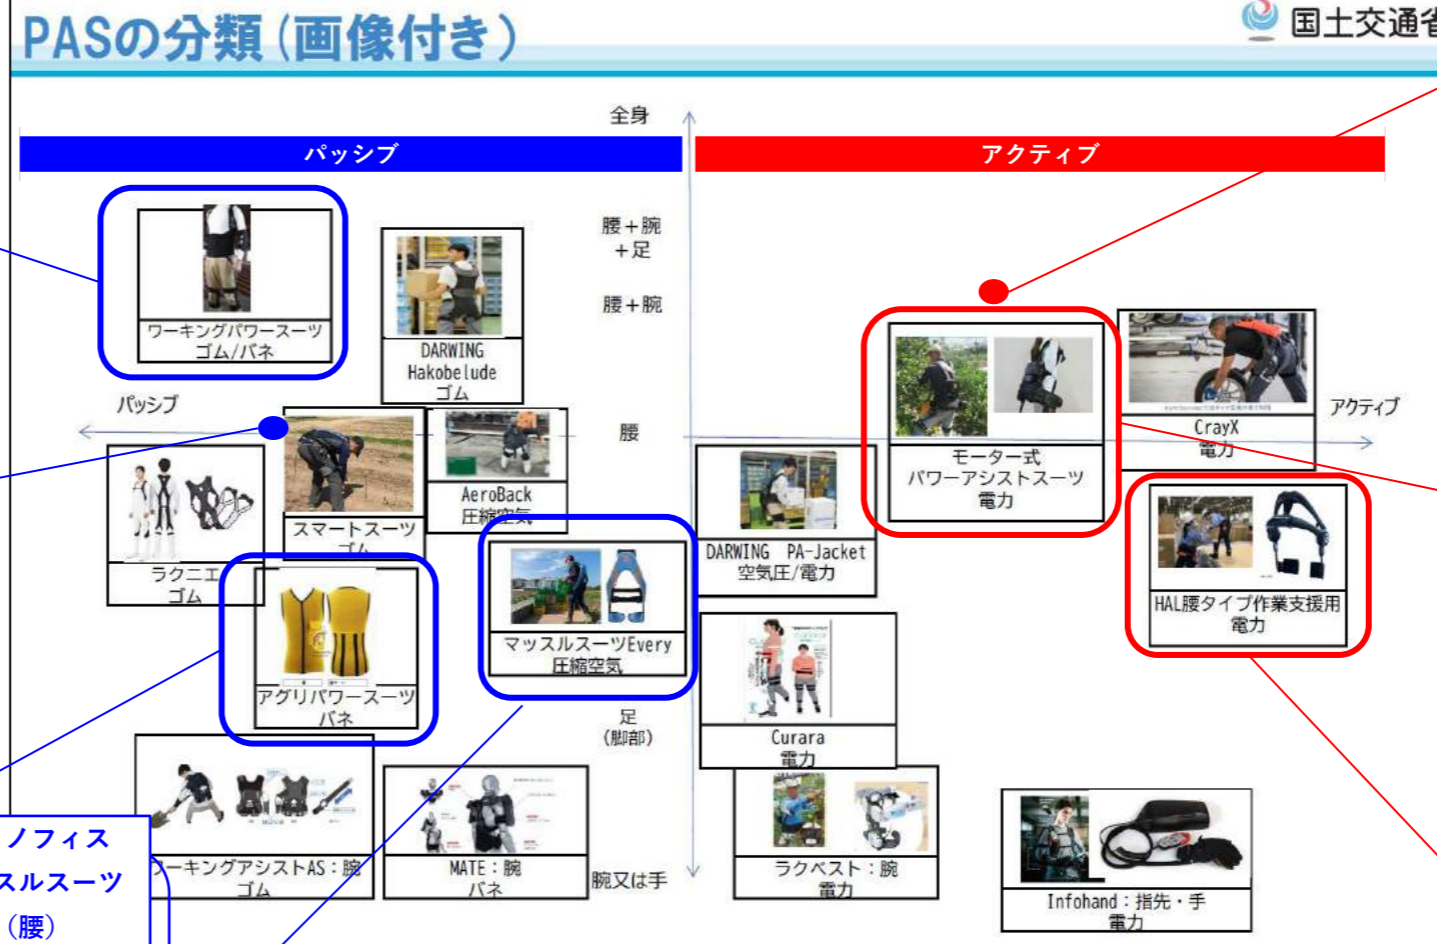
PASの分類（画像付き）

国土交通省

全身

パッシブ

アクティブ

腰＋腕＋足

腰＋腕

腰

足（脚部）

腕又は手

パッシブ

アクティブ

ワーキングパワースーツ
ゴム/バネ

DARWING Hakobelude
ゴム

スマートスーツ
ゴム

AeroBack
圧縮空気

ラクニエ
ゴム

アグリパワースーツ
バネ

マッスルスーツEvery
圧縮空気

ワーキングアシストAS：腕
ゴム

MATE：腕
バネ

モーター式
パワーアシストスーツ
電力

CrayX
電力

DARWING PA-Jacket
空気圧/電力

HAL腰タイプ作業支援用
電力

Curara
電力

ラクベスト：腕
電力

Infohand：指先・手
電力

ノフィス
スルスーツ
（腰）